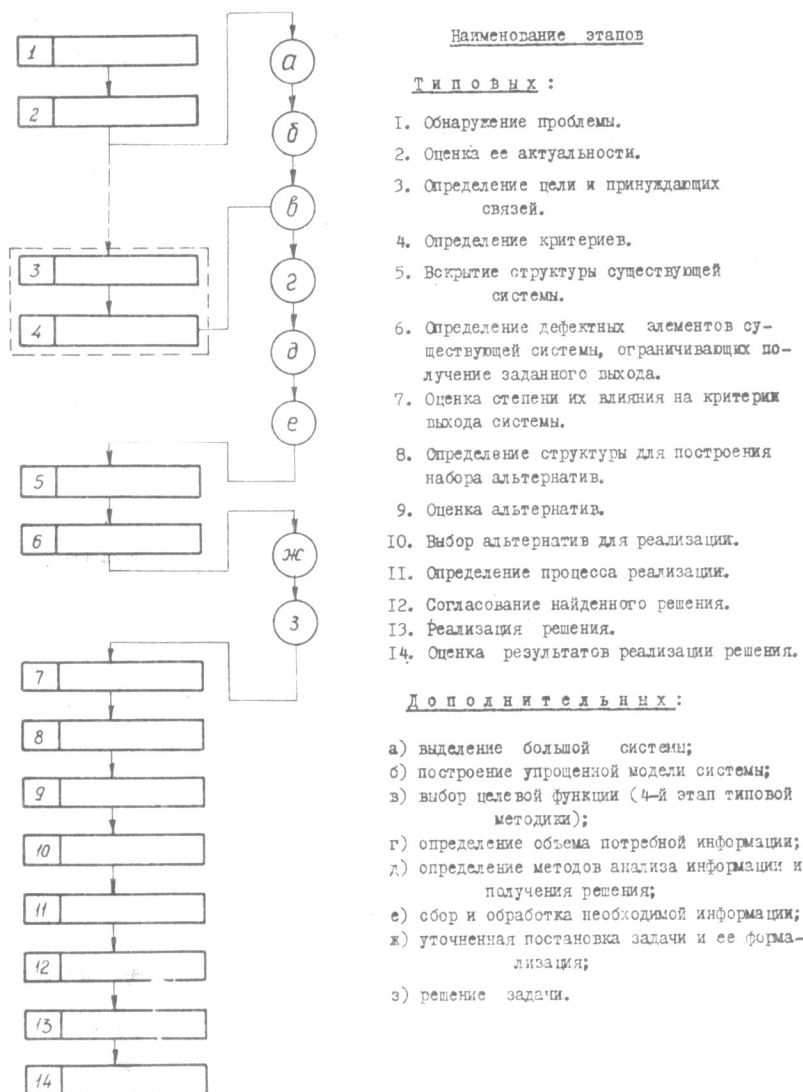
1
2
3
4
5
6
7
8
9
10
11
12
13
14

а
б
в
г
д
е
ж
з

Наименование этапов

Типовых:

I. Обнаружение проблемы.
2. Оценка ее актуальности.
3. Определение цели и принуждающих связей.
4. Определение критериев.
5. Вскрытие структуры существующей системы.
6. Определение дефектных элементов существующей системы, ограничивающих получение заданного выхода.
7. Оценка степени их влияния на критерии выхода системы.
8. Определение структуры для построения набора альтернатив.
9. Оценка альтернатив.
IO. Выбор альтернатив для реализации.
II. Определение процесса реализации.
I2. Согласование найденного решения.
I3. Реализация решения.
I4. Оценка результатов реализации решения.

Дополнительных:

а) выделение большой системы;
б) построение упрощенной модели системы;
в) выбор целевой функции (4-й этап типовой методики);
г) определение объема потребной информации;
д) определение методов анализа информации и получения решения;
е) сбор и обработка необходимой информации;
ж) уточненная постановка задачи и ее формализация;
з) решение задачи.